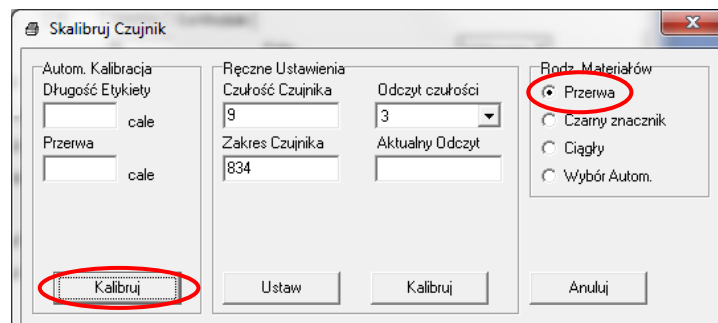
Skalibruj Czujnik

Autom. Kalibracja
Długość Etykiety
cale
Przerwa
cale
Kalibruj

Ręczne Ustawienia
Czułość Czujnika
9
Zakres Czujnika
834
Odczyt czułości
3
Aktualny Odczyt
Ustaw
Kalibruj

Rodz. Materiałów
Przerwa
Czarny znacznik
Ciągły
Wybór Autom.
Anuluj